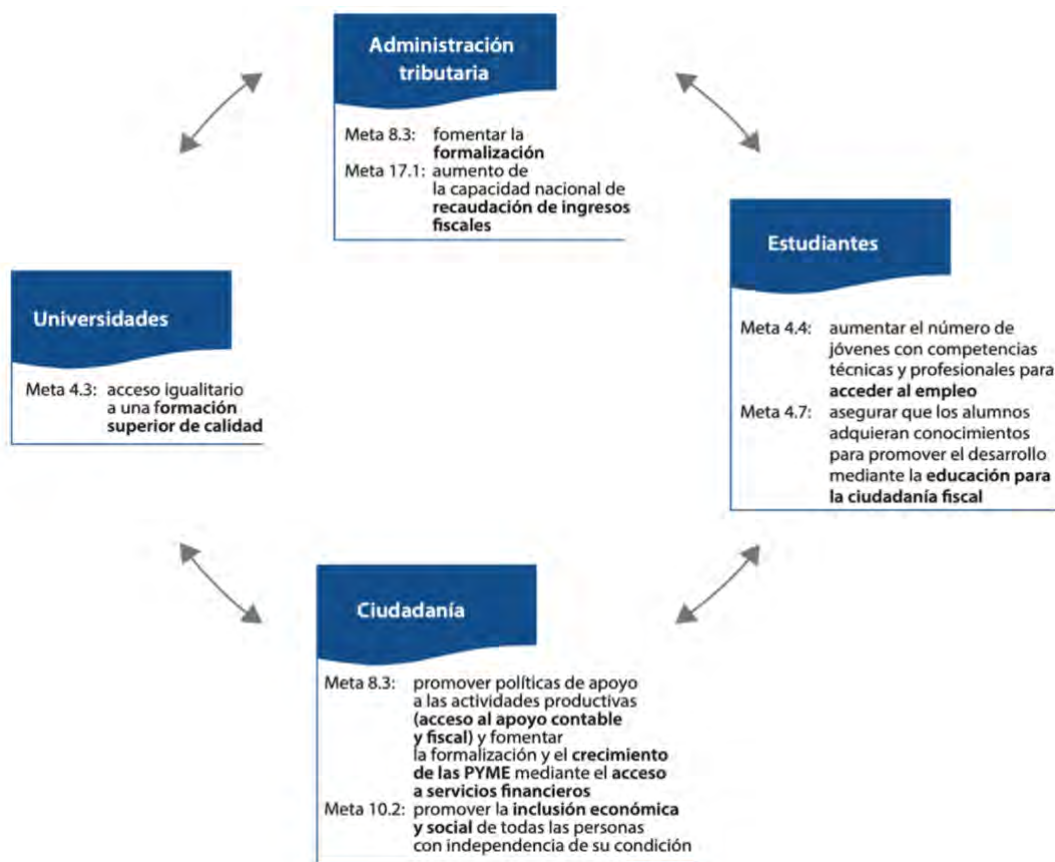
Administración tributaria

Meta 8.3: fomentar la formalización
Meta 17.1: aumento de la capacidad nacional de recaudación de ingresos fiscales

Universidades

Meta 4.3: acceso igualitario a una formación superior de calidad

Estudiantes

Meta 4.4: aumentar el número de jóvenes con competencias técnicas y profesionales para acceder al empleo
Meta 4.7: asegurar que los alumnos adquieran conocimientos para promover el desarrollo mediante la educación para la ciudadanía fiscal

Ciudadanía

Meta 8.3: promover políticas de apoyo a las actividades productivas (acceso al apoyo contable y fiscal) y fomentar la formalización y el crecimiento de las PYME mediante el acceso a servicios financieros
Meta 10.2: promover la inclusión económica y social de todas las personas con independencia de su condición